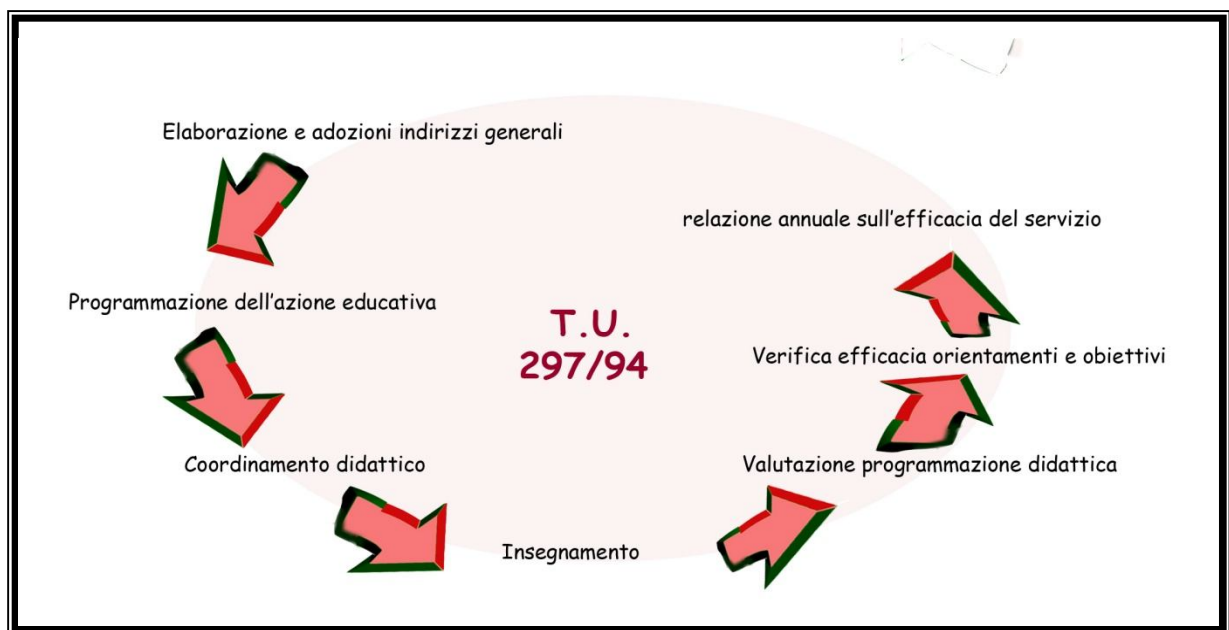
Elaborazione e adozioni indirizzi generali

Programmazione dell'azione educativa

Coordinamento didattico

Insegnamento

Valutazione programmazione didattica

Verifica efficacia orientamenti e obiettivi

relazione annuale sull'efficacia del servizio

T.U.
297/94